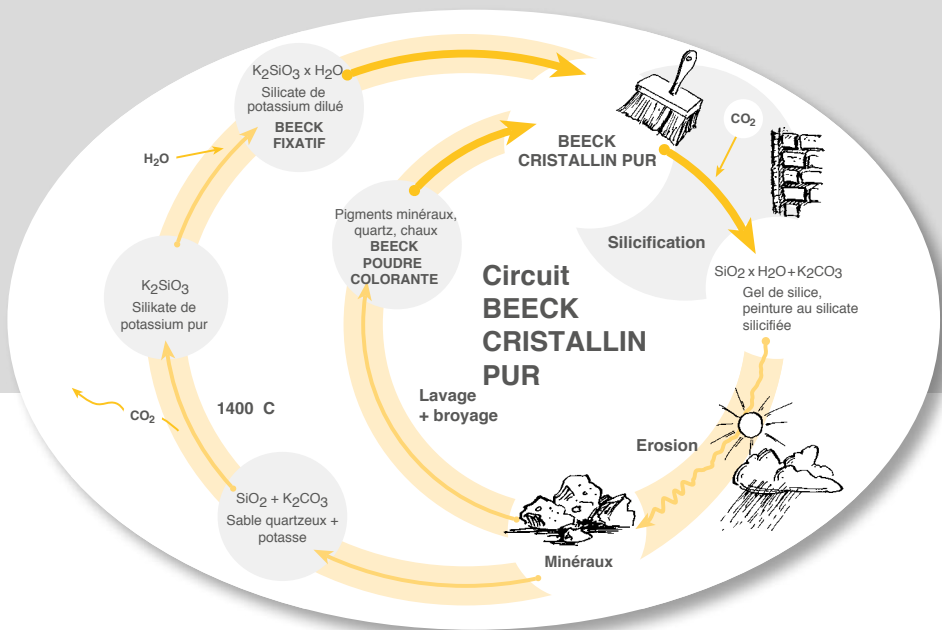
$K_2SiO_3$ x $H_2O$
Silicate de potassium dilué
BEECK FIXATIF

$H_2O$

BEECK CRISTALLIN PUR

$CO_2$

Pigments minéraux, quartz, chaux
BEECK POUDRE COLORANTE

Silicification

$K_2SiO_3$
Silikate de potassium pur

Circuit BEECK CRISTALLIN PUR

$SiO_2$ x $H_2O$ + $K_2CO_3$
Gel de silice, peinture au silicate silicifiée

$CO_2$

1400 C

Lavage + broyage

Erosion

$SiO_2$ + $K_2CO_3$
Sable quartzeux + potasse

Minéraux